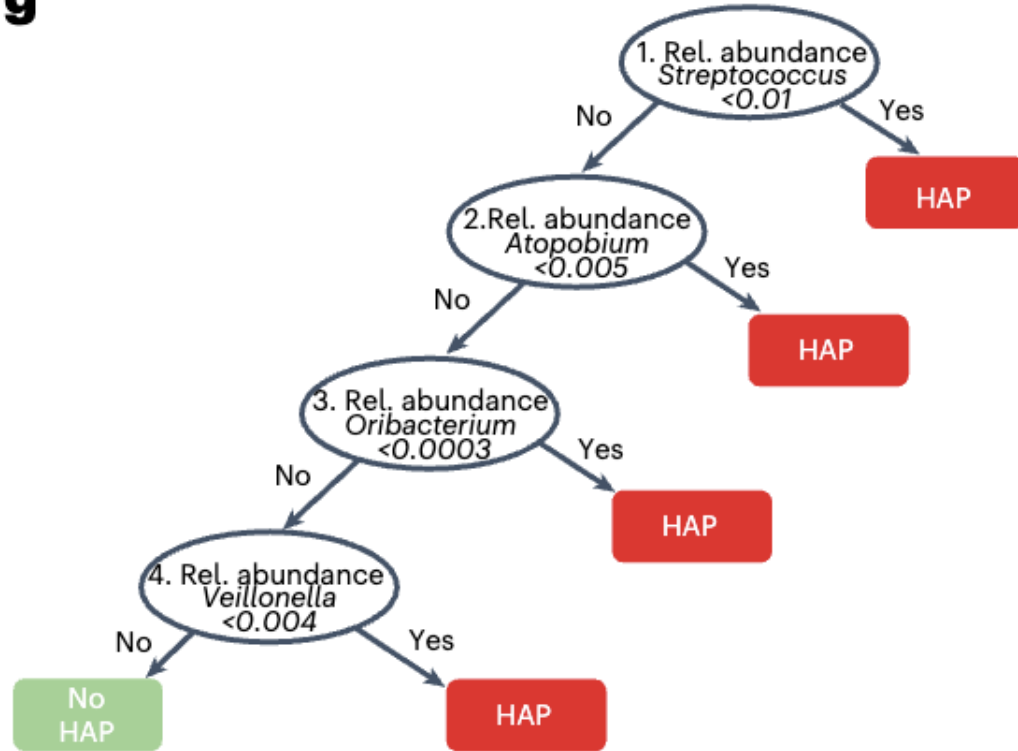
g

1. Rel. abundance *Streptococcus* <0.01

No

Yes

HAP

2.Rel. abundance *Atopobium* <0.005

No

Yes

HAP

3. Rel. abundance *Oribacterium* <0.0003

No

Yes

HAP

4. Rel. abundance *Veillonella* <0.004

No

Yes

No HAP

HAP